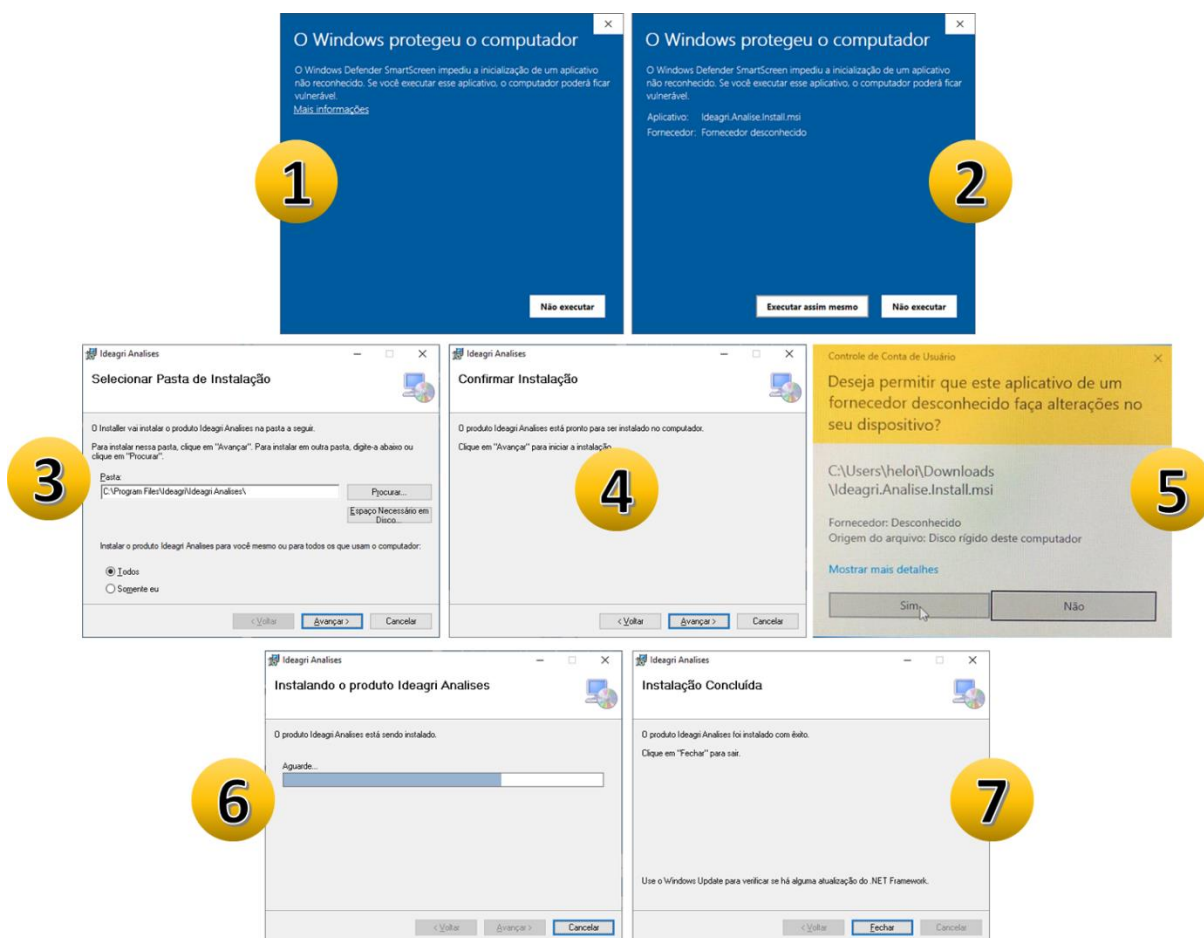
×
O Windows protegeu o computador

O Windows Defender SmartScreen impediu a inicialização de um aplicativo não reconhecido. Se você executar esse aplicativo, o computador poderá ficar vulnerável.
Mais informações

1

Não executar

×
O Windows protegeu o computador

O Windows Defender SmartScreen impediu a inicialização de um aplicativo não reconhecido. Se você executar esse aplicativo, o computador poderá ficar vulnerável.

Aplicativo: Ideagri.Analise.Install.msi
Fornecedor: Fornecedor desconhecido

2

Executar assim mesmo
Não executar

Ideagri Analises
Selecionar Pasta de Instalação

O Installer vai instalar o produto Ideagri Analises na pasta a seguir.

Para instalar nessa pasta, clique em "Avançar". Para instalar em outra pasta, digite-a abaixo ou clique em "Procurar".

Pasta:
C:\Program Files\Ideagri\Ideagri Analises\
Procurar...
Espaço Necessário em Disco...

Instalar o produto Ideagri Analises para você mesmo ou para todos os que usam o computador:

Todos
Somente eu

3

< Voltar
Avançar >
Cancelar

Ideagri Analises
Confirmar Instalação

O produto Ideagri Analises está pronto para ser instalado no computador.

Clique em "Avançar" para iniciar a instalação.

4

< Voltar
Avançar >
Cancelar

Controle de Conta de Usuário
×
Deseja permitir que este aplicativo de um fornecedor desconhecido faça alterações no seu dispositivo?

C:\Users\heloi\Downloads \Ideagri.Analise.Install.msi

Fornecedor: Desconhecido
Origem do arquivo: Disco rígido deste computador

Mostrar mais detalhes

5

Sim
Não

Ideagri Analises
Instalando o produto Ideagri Analises

O produto Ideagri Analises está sendo instalado.

Aguarde...

6

< Voltar
Avançar >
Cancelar

Ideagri Analises
Instalação Concluída

O produto Ideagri Analises foi instalado com êxito.

Clique em "Fechar" para sair.

7

Use o Windows Update para verificar se há alguma atualização do .NET Framework.

< Voltar
Fechar
Cancelar